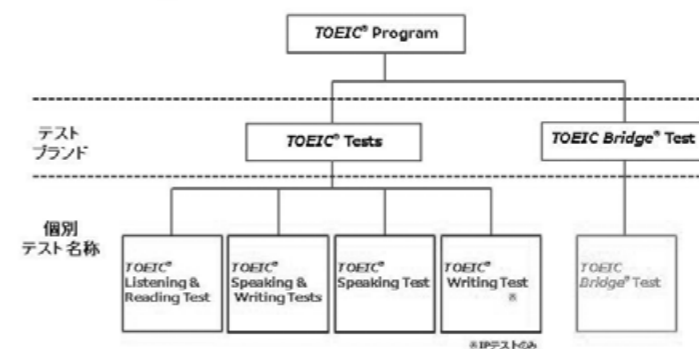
TOEIC® Program

テスト ブランド

TOEIC® Tests

TOEIC Bridge® Test

個別 テスト名称

TOEIC® Listening & Reading Test

TOEIC® Speaking & Writing Tests

TOEIC® Speaking Test

TOEIC® Writing Test ※

TOEIC Bridge® Test

※IPテストのみ